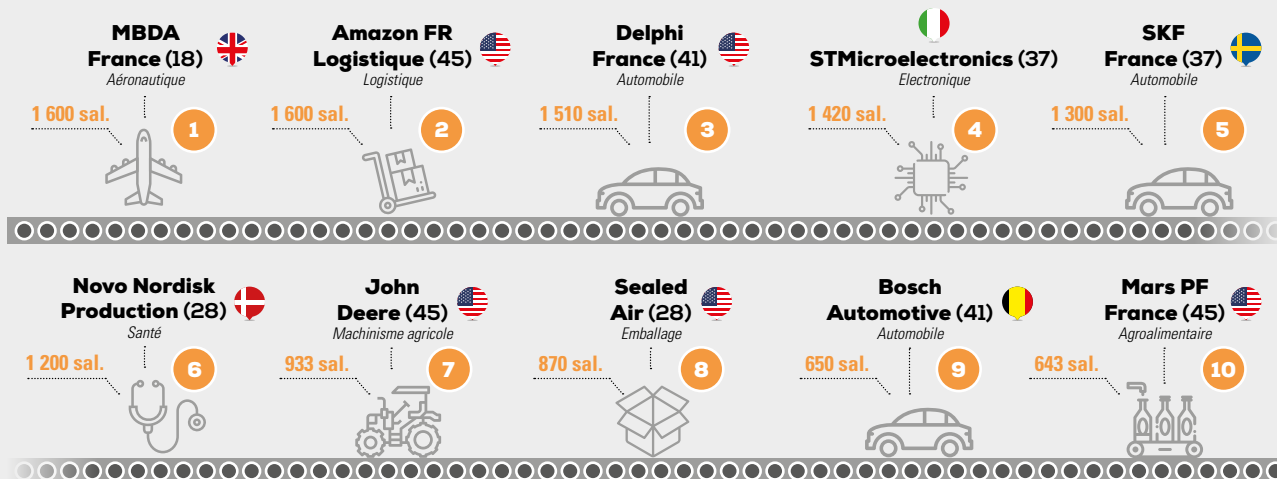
MBDA France (18)
Aéronautique
1 600 sal.
1

Amazon FR Logistique (45)
Logistique
1 600 sal.
2

Delphi France (41)
Automobile
1 510 sal.
3

STMicroelectronics (37)
Electronique
1 420 sal.
4

SKF France (37)
Automobile
1 300 sal.
5

Novo Nordisk Production (28)
Santé
1 200 sal.
6

John Deere (45)
Machinisme agricole
933 sal.
7

Sealed Air (28)
Emballage
870 sal.
8

Bosch Automotive (41)
Automobile
650 sal.
9

Mars PF France (45)
Agroalimentaire
643 sal.
10